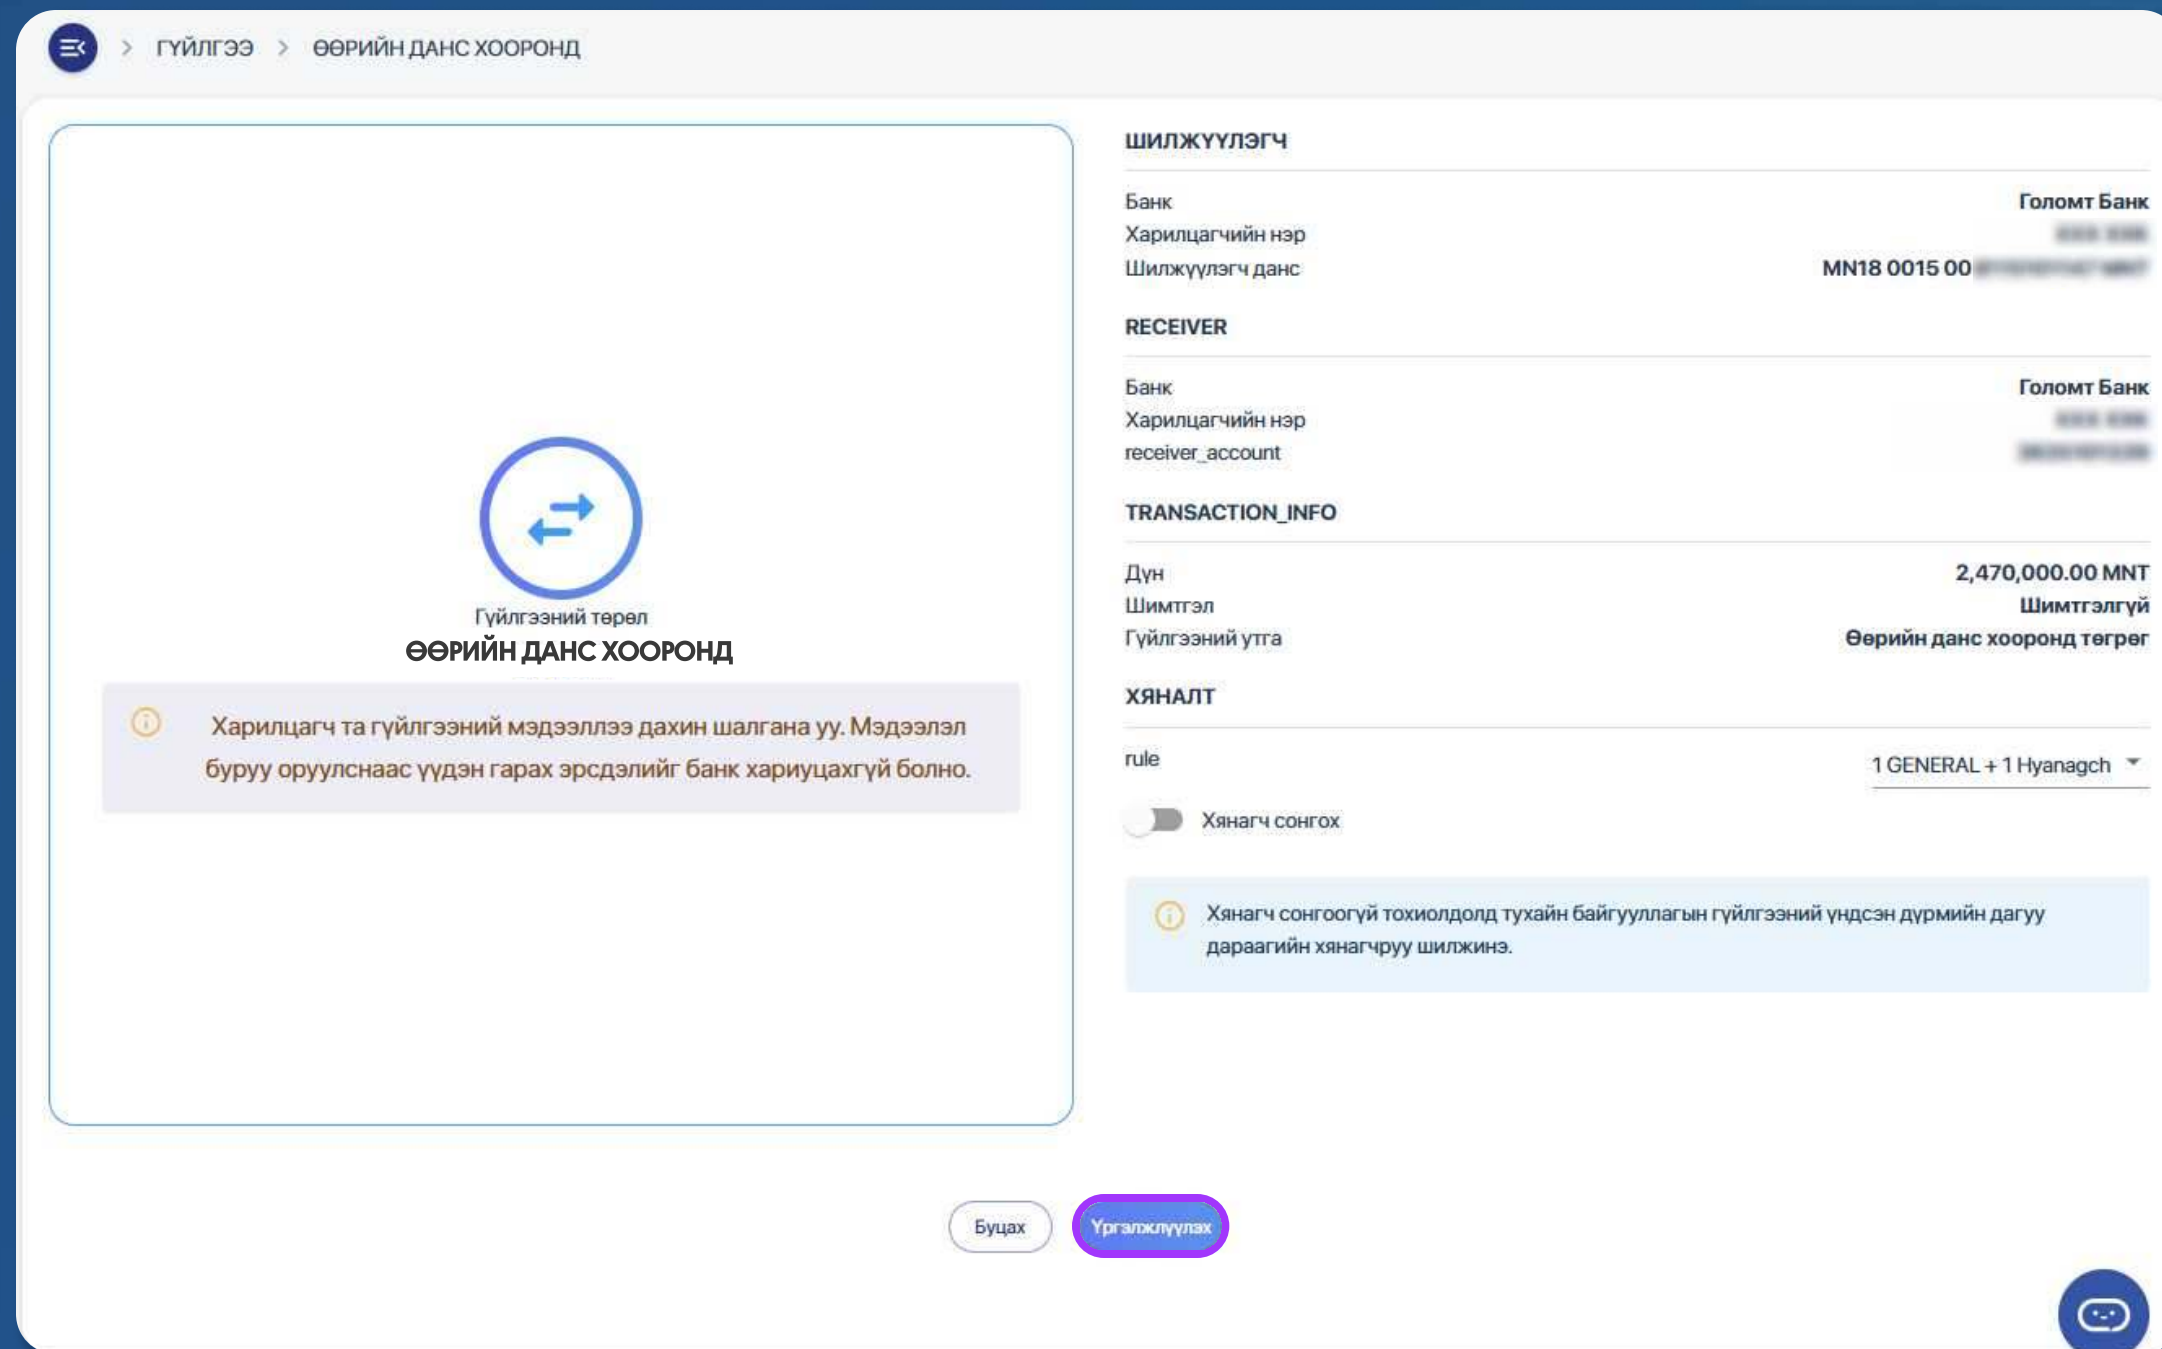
> ГҮЙЛГЭЭ > ӨӨРИЙН ДАНС ХООРОНД

Гүйлгээний төрөл
ӨӨРИЙН ДАНС ХООРОНД

Харилцагч та гүйлгээний мэдээллээ дахин шалгана уу. Мэдээлэл буруу оруулснаас үүдэн гарах эрсдэлийг банк хариуцахгүй болно.

ШИЛЖҮҮЛЭГЧ

Банк Голомт Банк
Харилцагчийн нэр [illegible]
Шилжүүлэгч данс MN18 0015 00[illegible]

RECEIVER

Банк Голомт Банк
Харилцагчийн нэр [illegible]
receiver_account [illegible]

TRANSACTION_INFO

Дүн 2,470,000.00 MNT
Шимтгэл Шимтгэлгүй
Гүйлгээний утга Өөрийн данс хооронд төгрөг

ХЯНАЛТ

rule 1 GENERAL + 1 Hyanagch

Хянагч сонгох

Хянагч сонгоогүй тохиолдолд тухайн байгууллагын гүйлгээний үндсэн дүрмийн дагуу дараагийн хянагчруу шилжинэ.

Буцах Үргэлжлүүлэх